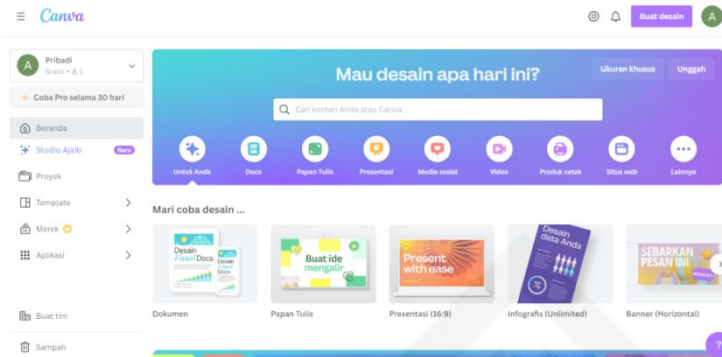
Canva

Buat desain

A

A Pribadi
Gratis • 1

Coba Pro selama 30 hari

Beranda

Studio Ajaib Baru

Proyek

Template

Merek

Aplikasi

Buat tim

Sampah

Mau desain apa hari ini?

Ukuran khusus

Unggah

Cari konten Anda atau Canva

Untuk Anda

Docs

Papan Tulis

Presentasi

Media sosial

Video

Produk cetak

Situs web

Lainnya

Mari coba desain ...

Desain Visual Docs

Desain Visual Docs

Buat ide mengalir

Present with ease

Desain data Anda

SEBARKAN PESAN INI

Dokumen

Papan Tulis

Presentasi (16:9)

Infografis (Unlimited)

Banner (Horizontal)

?